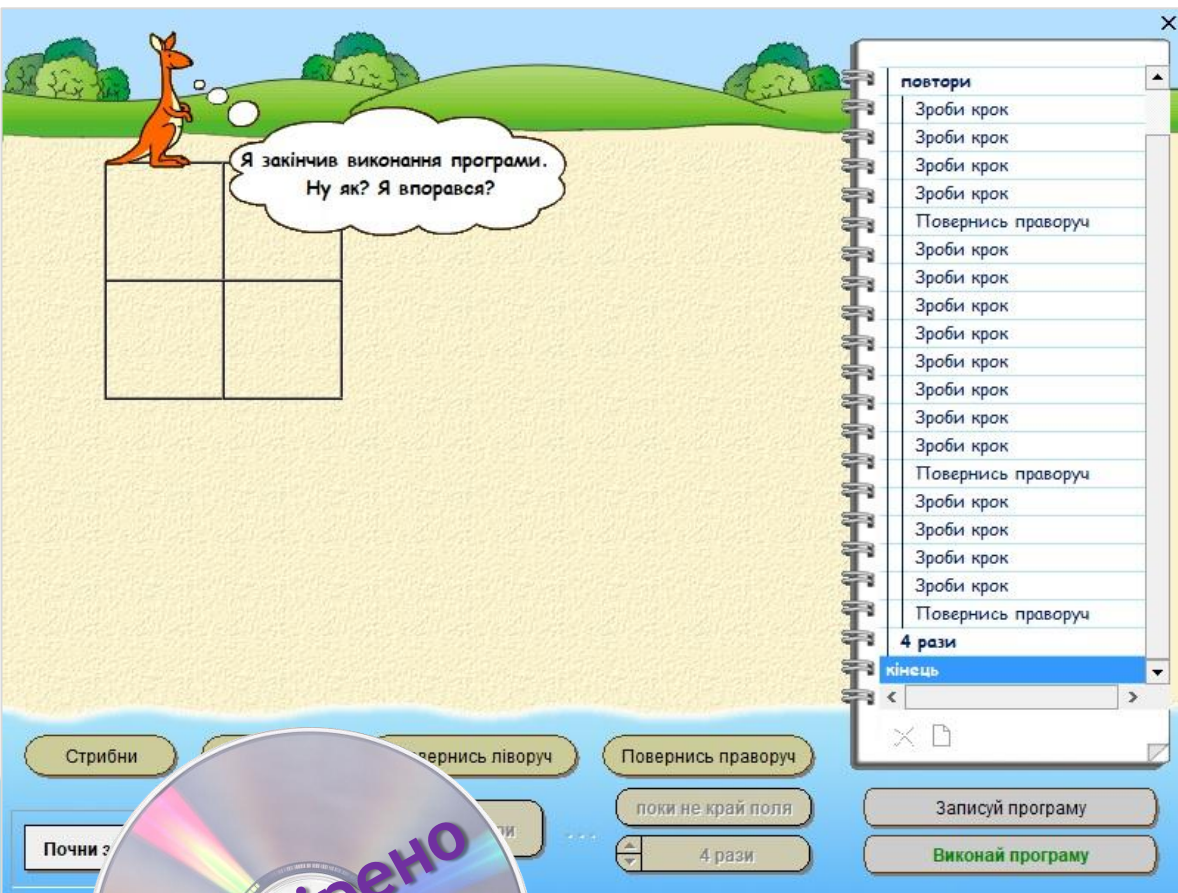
Я закінчив виконання програми. Ну як? Я впорався?

повтори
Зроби крок
Зроби крок
Зроби крок
Зроби крок
Повернись праворуч
Зроби крок
Зроби крок
Зроби крок
Зроби крок
Зроби крок
Зроби крок
Зроби крок
Зроби крок
Повернись праворуч
Зроби крок
Зроби крок
Зроби крок
Зроби крок
Повернись праворуч
4 рази
кінець

Стрибни
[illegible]ернись ліворуч
Повернись праворуч
поки не край поля
4 рази
Записуй програму
Виконай програму
Почни з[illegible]
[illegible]ли
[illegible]рено